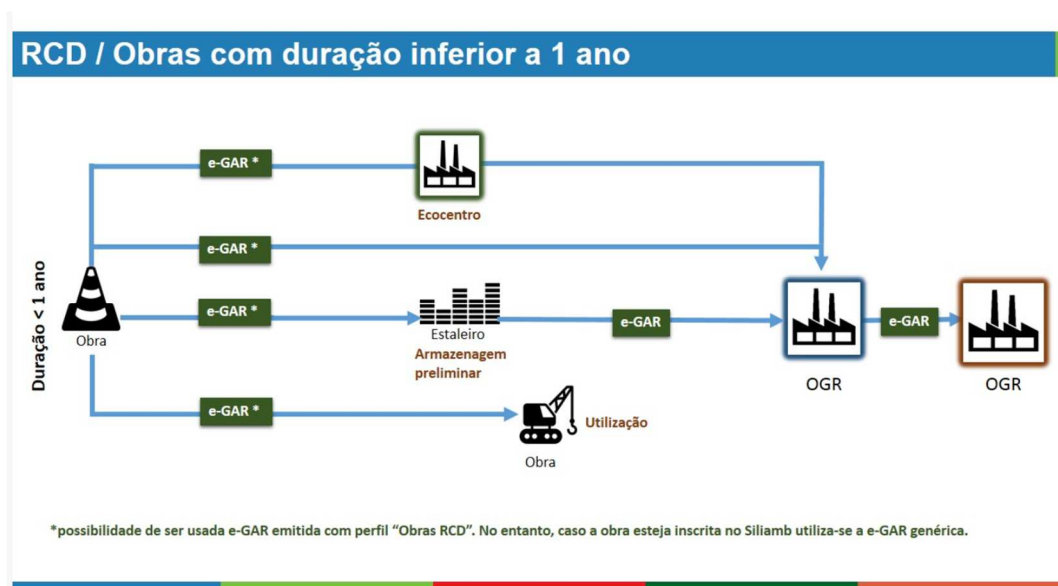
RCD / Obras com duração inferior a 1 ano

Duração < 1 ano

Obra

e-GAR *

Ecocentro

e-GAR *

e-GAR *

Estaleiro
Armazenagem preliminar

e-GAR

OGR

e-GAR

OGR

e-GAR *

Utilização

Obra

*possibilidade de ser usada e-GAR emitida com perfil "Obras RCD". No entanto, caso a obra esteja inscrita no Siliamb utiliza-se a e-GAR genérica.